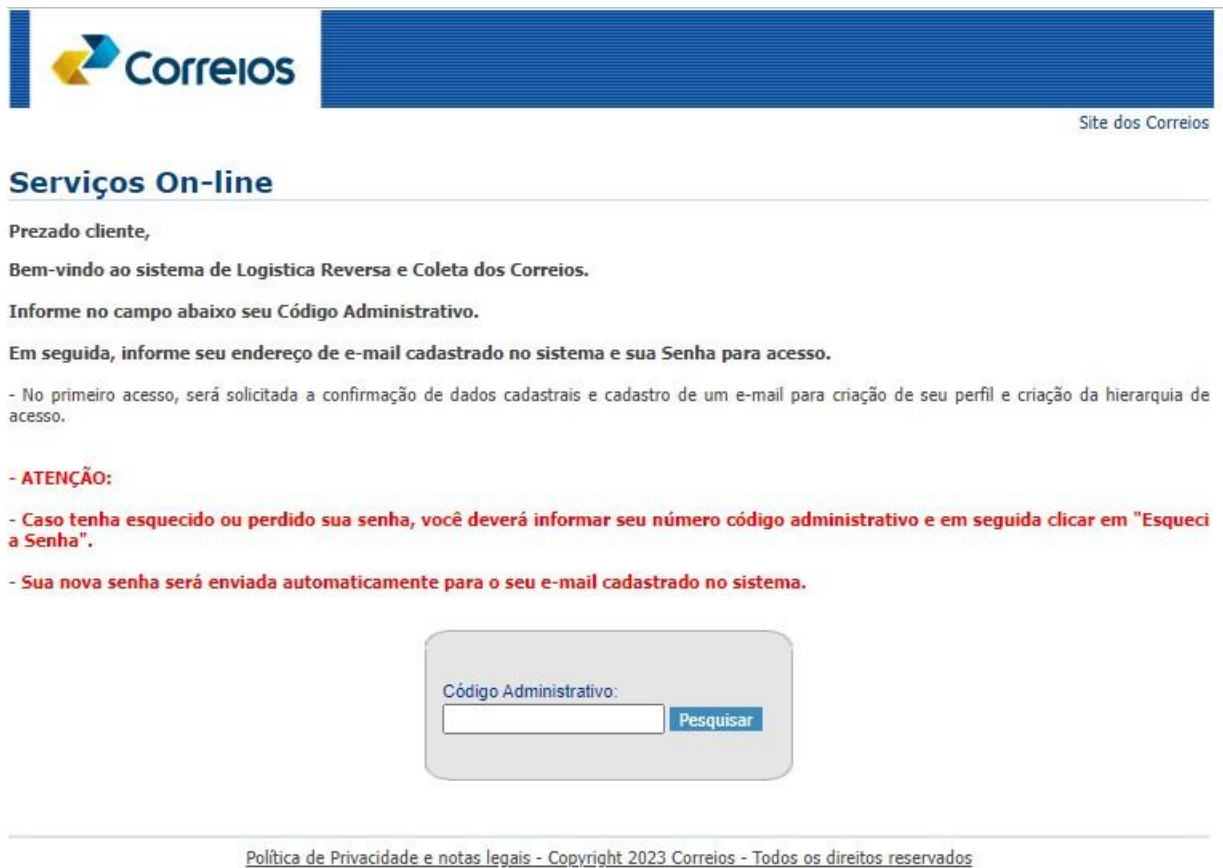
Correios

Site dos Correios

Serviços On-line

Prezado cliente,

Bem-vindo ao sistema de Logistica Reversa e Coleta dos Correios.

Informe no campo abaixo seu Código Administrativo.

Em seguida, informe seu endereço de e-mail cadastrado no sistema e sua Senha para acesso.

- No primeiro acesso, será solicitada a confirmação de dados cadastrais e cadastro de um e-mail para criação de seu perfil e criação da hierarquia de acesso.

- ATENÇÃO:

- Caso tenha esquecido ou perdido sua senha, você deverá informar seu número código administrativo e em seguida clicar em "Esqueci a Senha".

- Sua nova senha será enviada automaticamente para o seu e-mail cadastrado no sistema.

Código Administrativo:

Pesquisar

Política de Privacidade e notas legais - Copyright 2023 Correios - Todos os direitos reservados